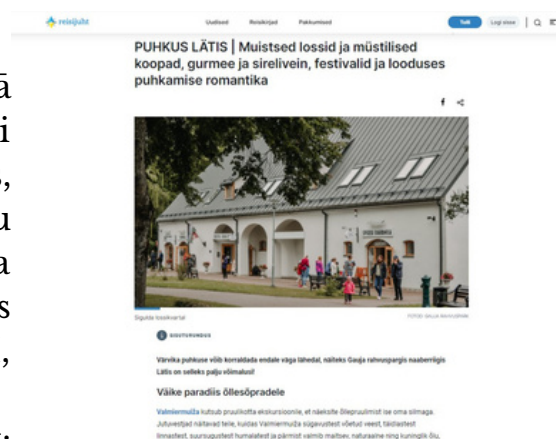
reisijuht

Uudised Reisikirjad Pakkumised

Telli Logi sisse | Q

PUHKUS LÄTIS | Muistsed lossid ja müstilised koopad, gurmee ja sirelivein, festivalid ja looduses puhkamise romantika

Sigulda lossikvartal

FOTO: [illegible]

SISUTURUNDUS

Värvika puhkuse võib korraldada endale väga lähedal, näiteks Gauja rahvuspargis naaberriigis Lätis on selleks palju võimalusi!

Väike paradiis õllesõpradele

Valmiermuiža kutsub pruulikoja ekskursioonile, et näeksite õllepruulimist ise oma silmaga. Juhuvestjad näitavad teile, kuidas Valmiermuiža sügavustest võetud veest, täidlastest linnastest, suursugustest humalatest ja pärmist valmib maitsev, naturaalne ning kuninglik õlu.

ā
i
,
u
a
s
,
: